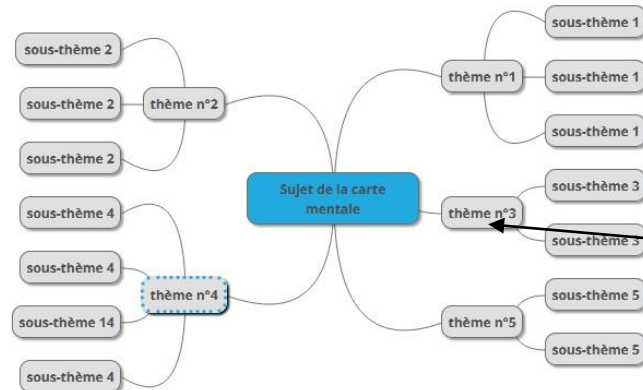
sous-thème 2

sous-thème 2

thème n°2

sous-thème 2

sous-thème 4

sous-thème 4

thème n°4

sous-thème 14

sous-thème 4

Sujet de la carte mentale

sous-thème 1

thème n°1

sous-thème 1

sous-thème 1

sous-thème 3

thème n°3

sous-thème 3

sous-thème 5

thème n°5

sous-thème 5